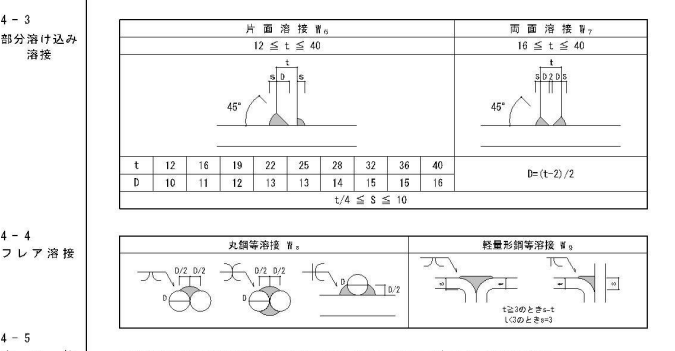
4 - 3
部分溶け込み溶接

| 片 面 溶 接 W$_6$ | | | | | | | | | | 両 面 溶 接 W$_7$ |
|---|---|---|---|---|---|---|---|---|---|---|
| 12 ≦ t ≦ 40 | | | | | | | | | | 16 ≦ t ≦ 40 |
| t | 12 | 16 | 19 | 22 | 25 | 28 | 32 | 36 | 40 | D=(t-2)/2 |
| D | 10 | 11 | 12 | 13 | 13 | 14 | 15 | 15 | 16 | |
| t/4 ≦ S ≦ 10 | | | | | | | | | | |

t
S D S
45°

t
S D 2 D S
45°

4 - 4
フレア溶接

| 丸鋼等溶接 W$_8$ | 軽量形鋼等溶接 W$_9$ |
|---|---|

D/2 D/2
D
D/2 D/2
D
D
D/2

s
s
s
s
t≧3のときs=t
t<3のときs=3

4 - 5